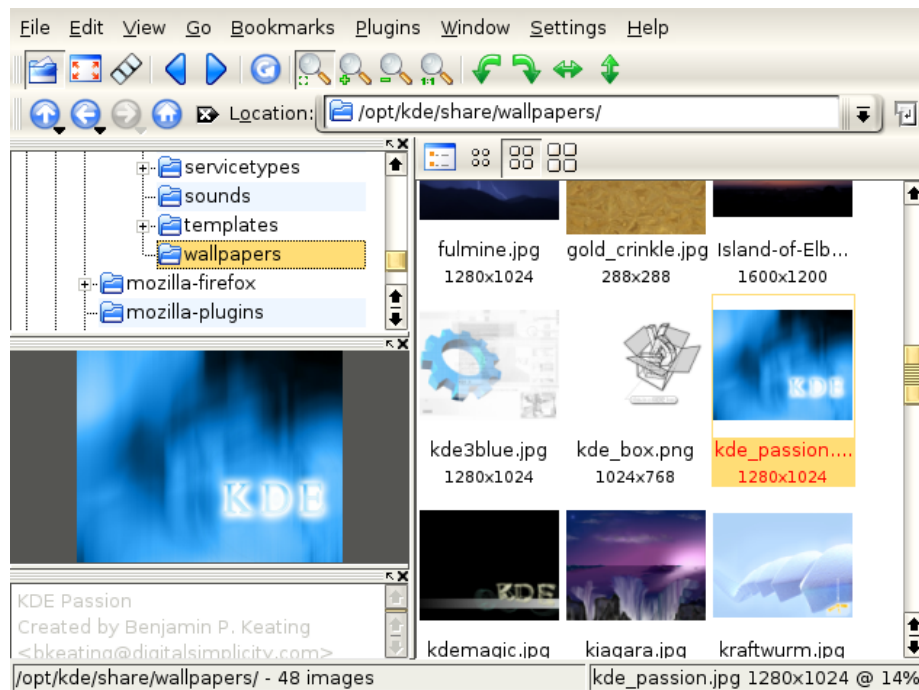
File Edit View Go Bookmarks Plugins Window Settings Help

Location: /opt/kde/share/wallpapers/

servicetypes
sounds
templates
wallpapers
mozilla-firefox
mozilla-plugins

KDE

KDE Passion
Created by Benjamin P. Keating
<bkeating@digitalsimplicity.com>

fulmine.jpg
1280x1024
gold_crinkle.jpg
288x288
Island-of-Elb...
1600x1200
kde3blue.jpg
1280x1024
kde_box.png
1024x768
kde_passion....
1280x1024
kdemagic.jpg
kiagara.jpg
kraftwurm.jpg

/opt/kde/share/wallpapers/ - 48 images
kde_passion.jpg 1280x1024 @ 14%